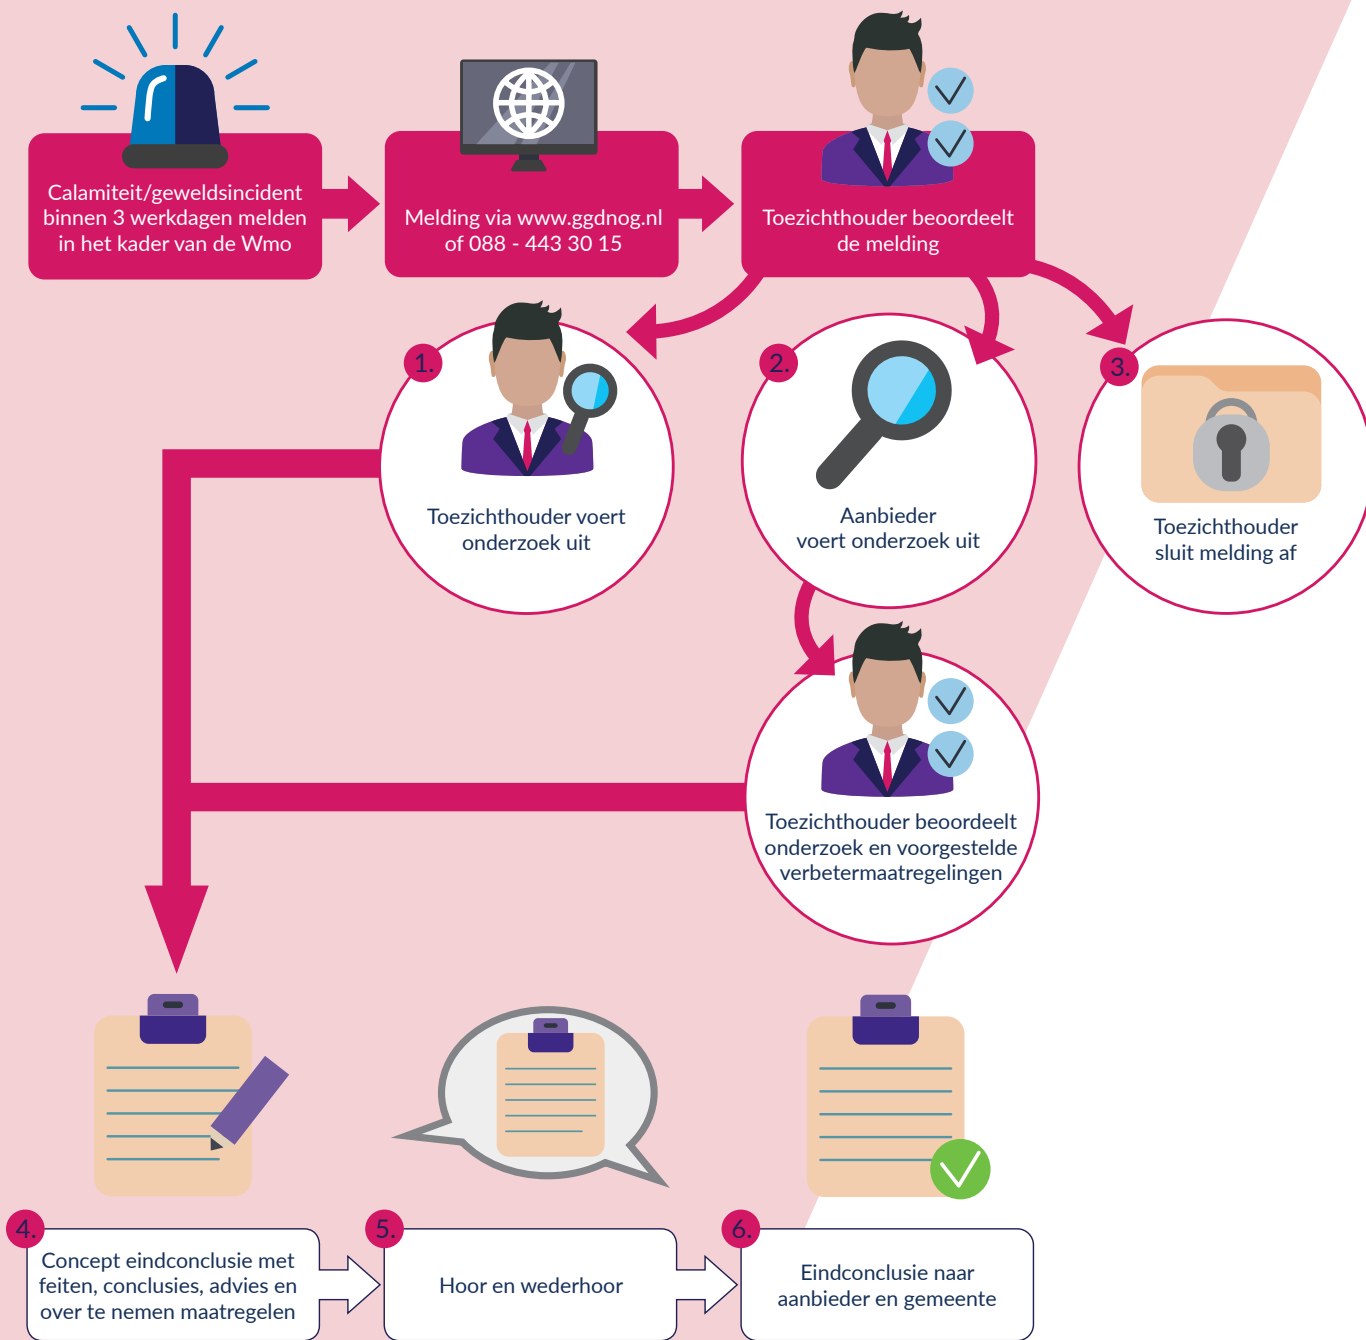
Calamiteit/geweldsincident binnen 3 werkdagen melden in het kader van de Wmo

Melding via www.ggdnog.nl of 088 - 443 30 15

Toezichthouder beoordeelt de melding

1.
Toezichthouder voert onderzoek uit

2.
Aanbieder voert onderzoek uit

3.
Toezichthouder sluit melding af

Toezichthouder beoordeelt onderzoek en voorgestelde verbetermaatregelingen

4.
Concept eindconclusie met feiten, conclusies, advies en over te nemen maatregelen

5.
Hoor en wederhoor

6.
Eindconclusie naar aanbieder en gemeente